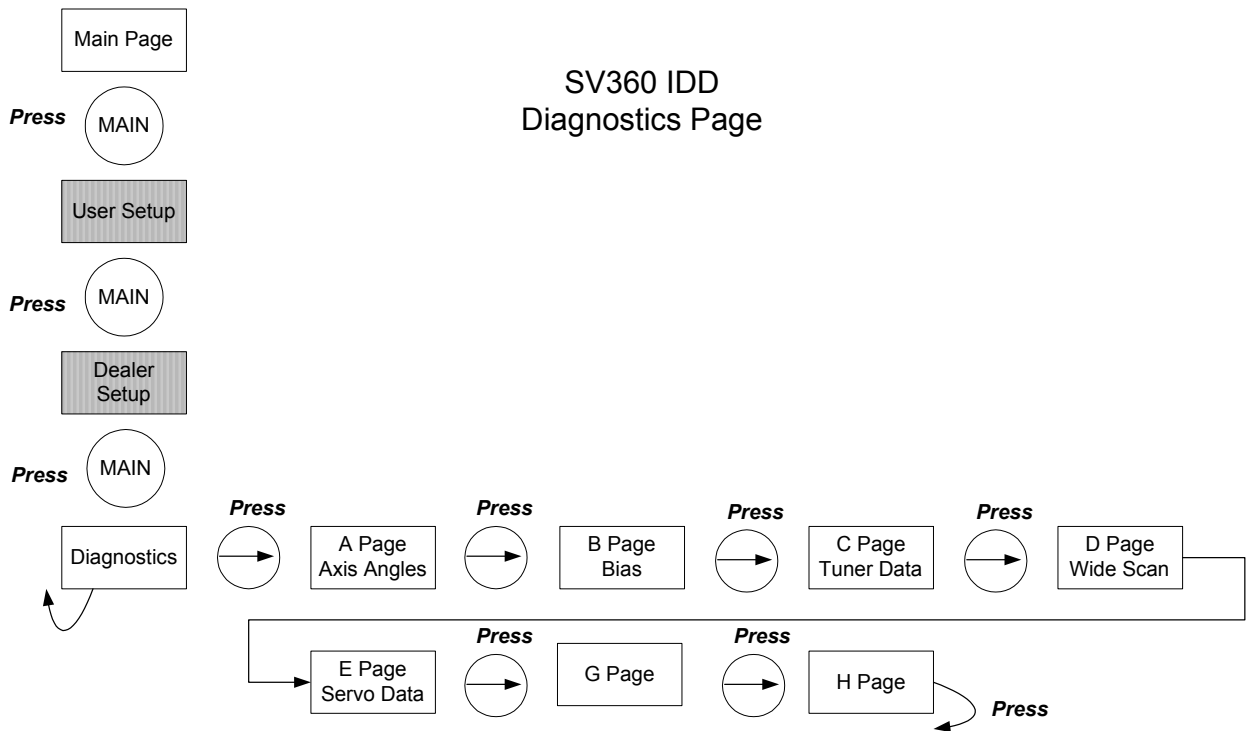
SV360 IDD
Diagnostics Page

Main Page

Press MAIN

User Setup

Press MAIN

Dealer Setup

Press MAIN

Diagnostics

Press

A Page
Axis Angles

Press

B Page
Bias

Press

C Page
Tuner Data

Press

D Page
Wide Scan

E Page
Servo Data

Press

G Page

Press

H Page

Press